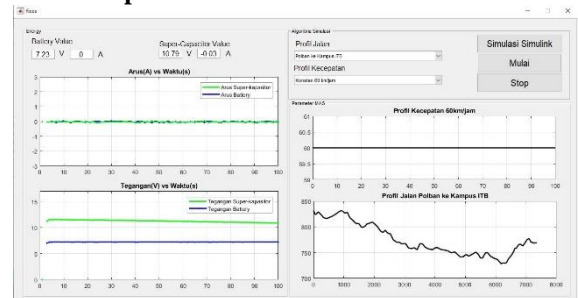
Rasa

Energy

Battery Value
7.23 V 0 A

Super-Capacitor Value
10.79 V -0.03 A

Arus(A) vs Waktu(s)

Arus Super-kapasitor
Arus Battery

3
2
1
0
-1
-2
-3
0 10 20 30 40 50 60 70 80 90 100

Tegangan(V) vs Waktu(s)

Tegangan Super-kapasitor
Tegangan Battery

15
10
5
0
0 10 20 30 40 50 60 70 80 90 100

Algoritma Simulasi

Profil Jalan
Polban ke Kampus ITB

Profil Kecepatan
Konstan 60 km/jam

Simulasi Simulink
Mulai
Stop

Parameter MAS

Profil Kecepatan 60km/jam

61
60.5
60
59.5
59
0 10 20 30 40 50 60 70 80 90 100

Profil Jalan Polban ke Kampus ITB

850
800
750
700
0 1000 2000 3000 4000 5000 6000 7000 8000